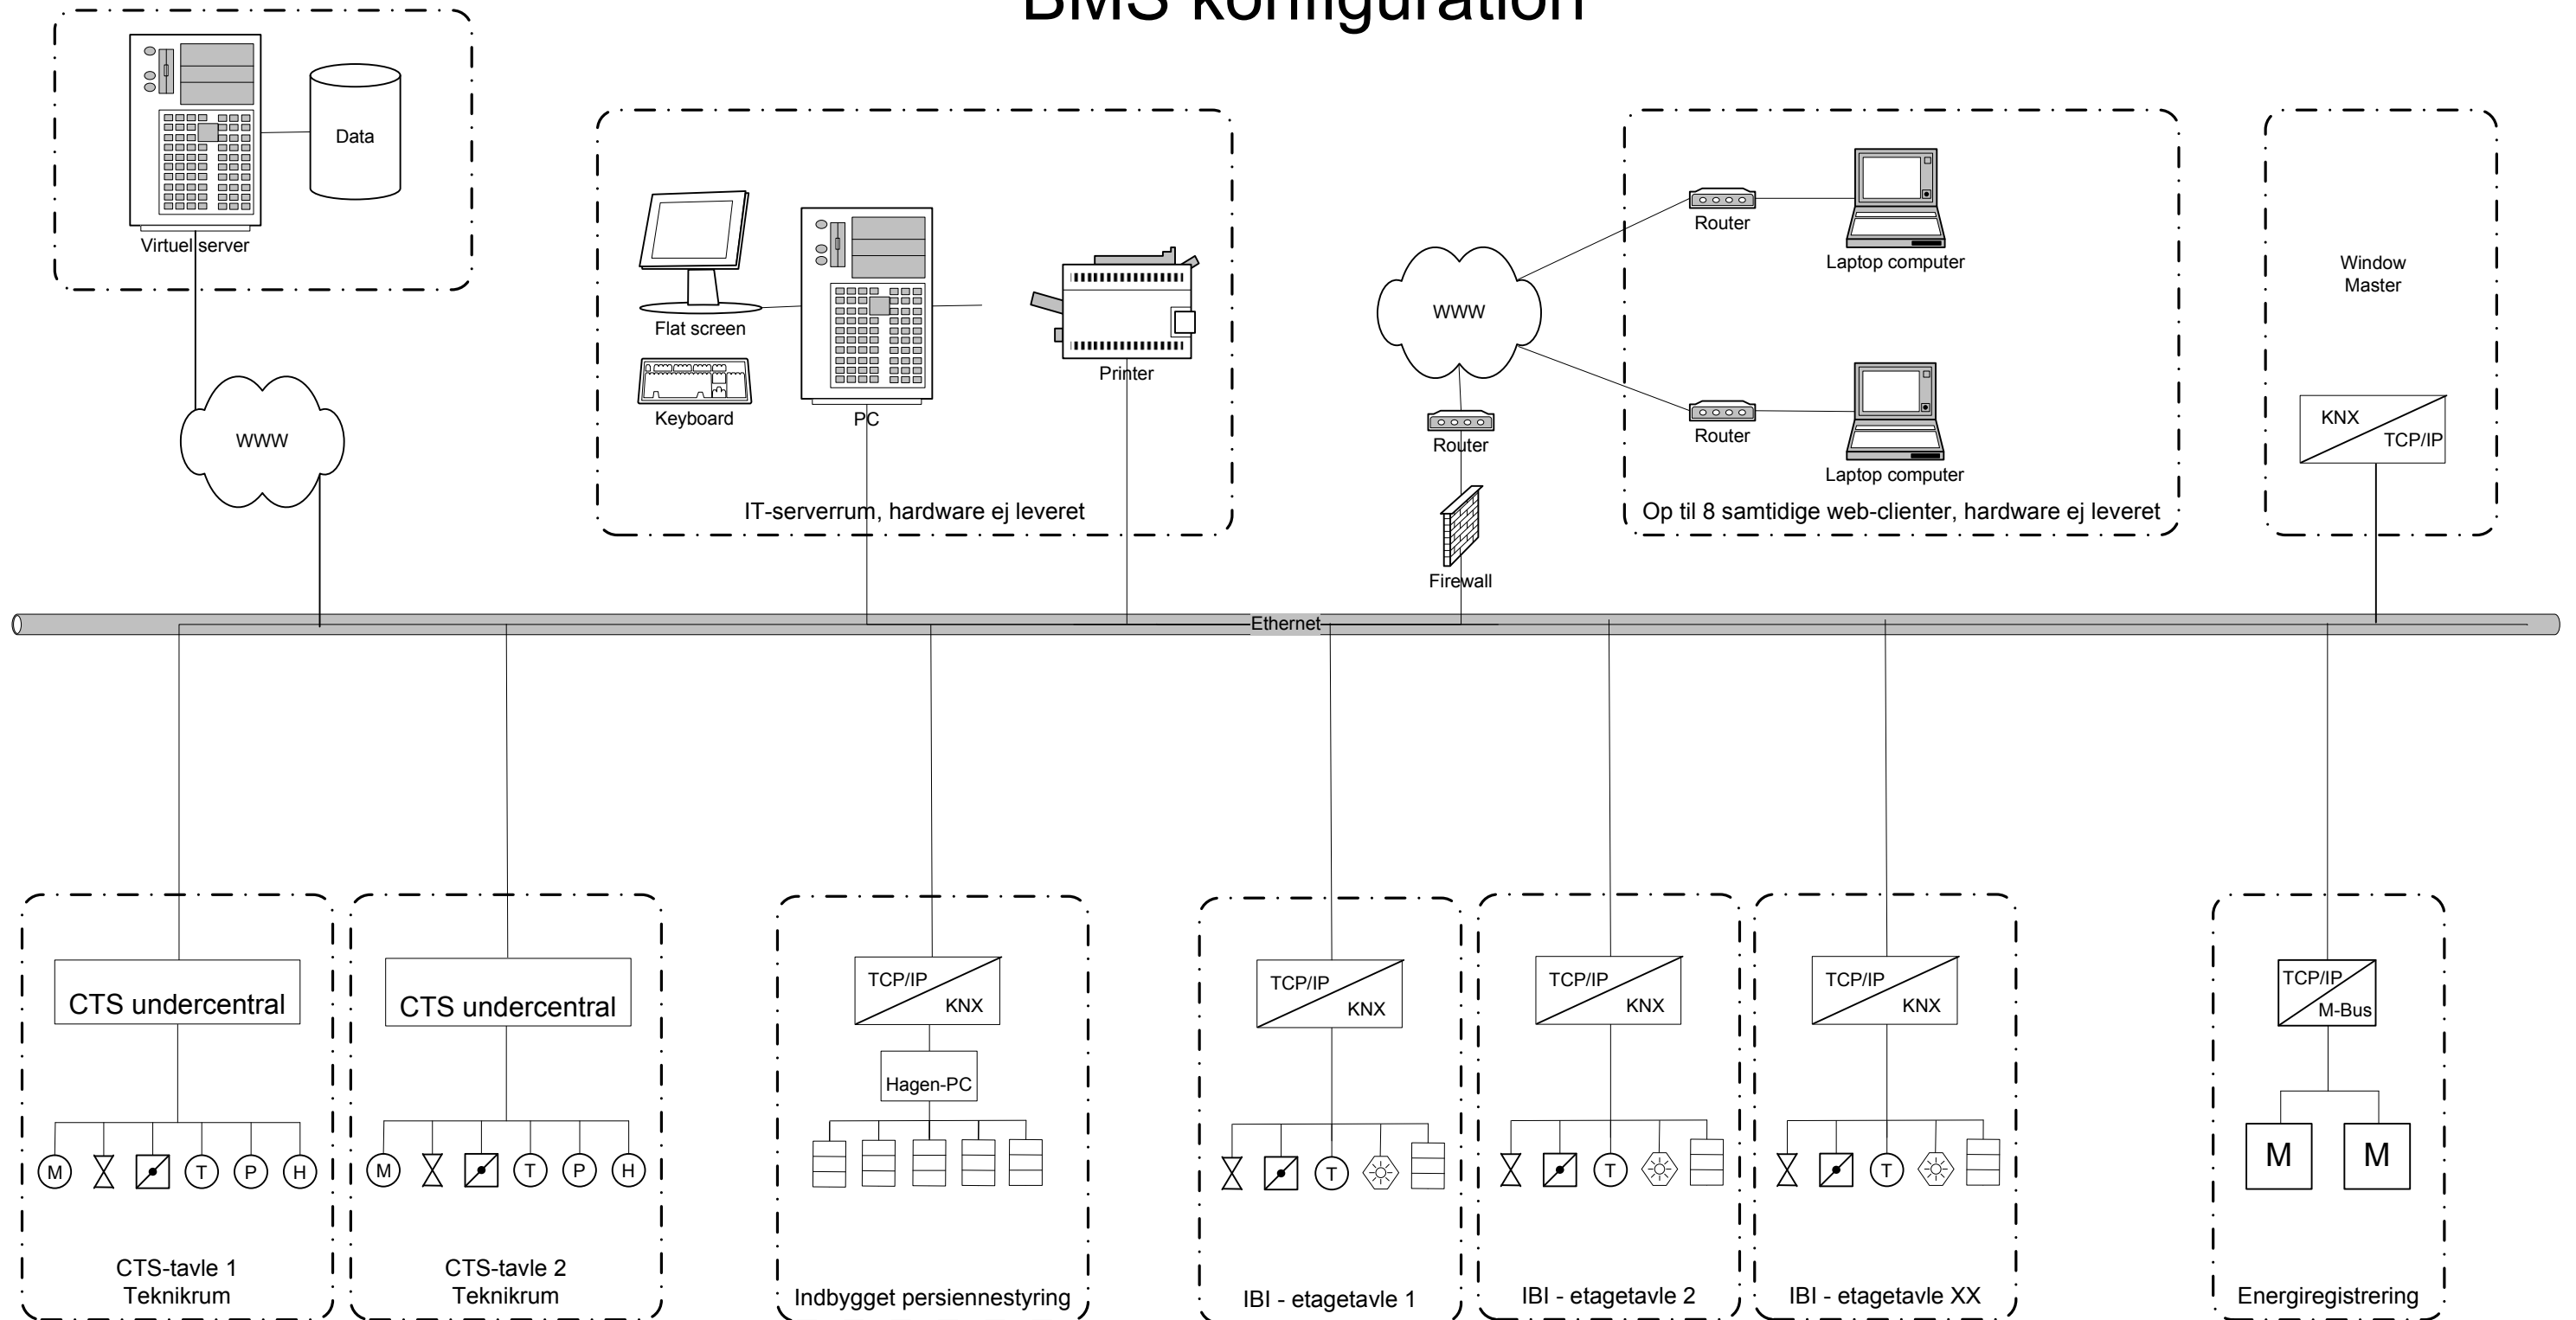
BMS konfiguration

Data

Virtuel server

WWW

Flat screen

Keyboard

PC

Printer

IT-serverrum, hardware ej leveret

WWW

Router

Firewall

Router

Laptop computer

Router

Laptop computer

Op til 8 samtidige web-clienter, hardware ej leveret

Window Master

KNX

TCP/IP

Ethernet

CTS undercentral

M T P H

CTS-tavle 1
Teknikrum

CTS undercentral

M T P H

CTS-tavle 2
Teknikrum

TCP/IP
KNX

Hagen-PC

Indbygget persiennestyring

TCP/IP
KNX

T

IBI - etagetavle 1

TCP/IP
KNX

T

IBI - etagetavle 2

TCP/IP
KNX

T

IBI - etagetavle XX

TCP/IP
M-Bus

M M

Energiregistrering